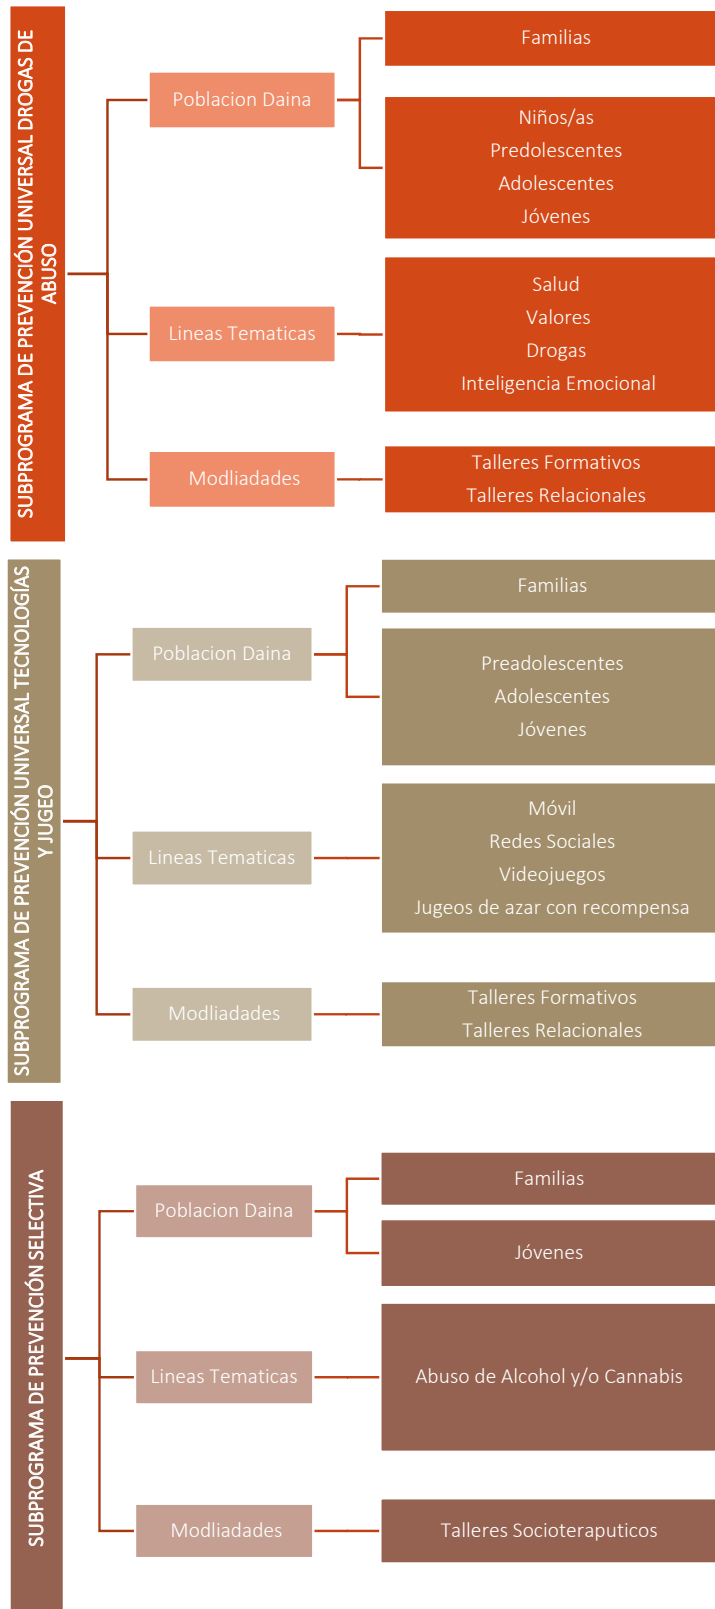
SUBPROGRAMA DE PREVENCIÓN UNIVERSAL DROGAS DE ABUSO

Poblacion Daina

Familias

Niños/as
Predolescentes
Adolescentes
Jóvenes

Lineas Tematicas

Salud
Valores
Drogas
Inteligencia Emocional

Modliadades

Talleres Formativos
Talleres Relacionales

SUBPROGRAMA DE PREVENCIÓN UNIVERSAL TECNOLOGÍAS Y JUGEO

Poblacion Daina

Familias

Preadolescentes
Adolescentes
Jóvenes

Lineas Tematicas

Móvil
Redes Sociales
Videojuegos
Jugeos de azar con recompensa

Modliadades

Talleres Formativos
Talleres Relacionales

SUBPROGRAMA DE PREVENCIÓN SELECTIVA

Poblacion Daina

Familias

Jóvenes

Lineas Tematicas

Abuso de Alcohol y/o Cannabis

Modliadades

Talleres Socioteraputicos